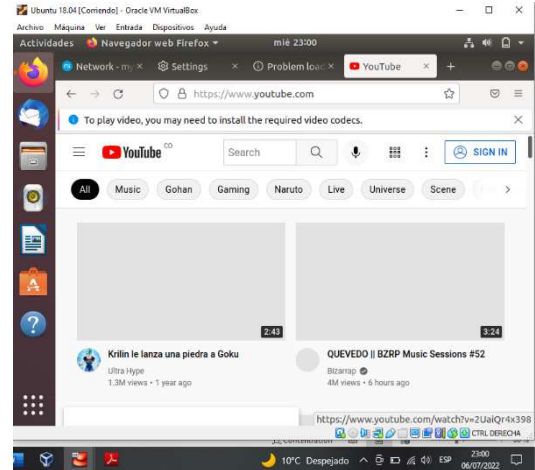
Ubuntu 18.04 [Corriendo] - Oracle VM VirtualBox

Archivo Máquina Ver Entrada Dispositivos Ayuda

Actividades Navegador web Firefox ▾ mié 23:00

Network - my × Settings × Problem load × YouTube × +

https://www.youtube.com

To play video, you may need to install the required video codecs.

YouTube CO

Search

SIGN IN

All Music Gohan Gaming Naruto Live Universe Scene

2:43

Krilin le lanza una piedra a Goku

Ultra Hype

1.3M views • 1 year ago

3:24

QUEVEDO || BZRP Music Sessions #52

Bizarrap

4M views • 6 hours ago

https://www.youtube.com/watch?v=2UaiQr4x398

CTRL DERECHA

10°C Despejado ESP 23:00 06/07/2022